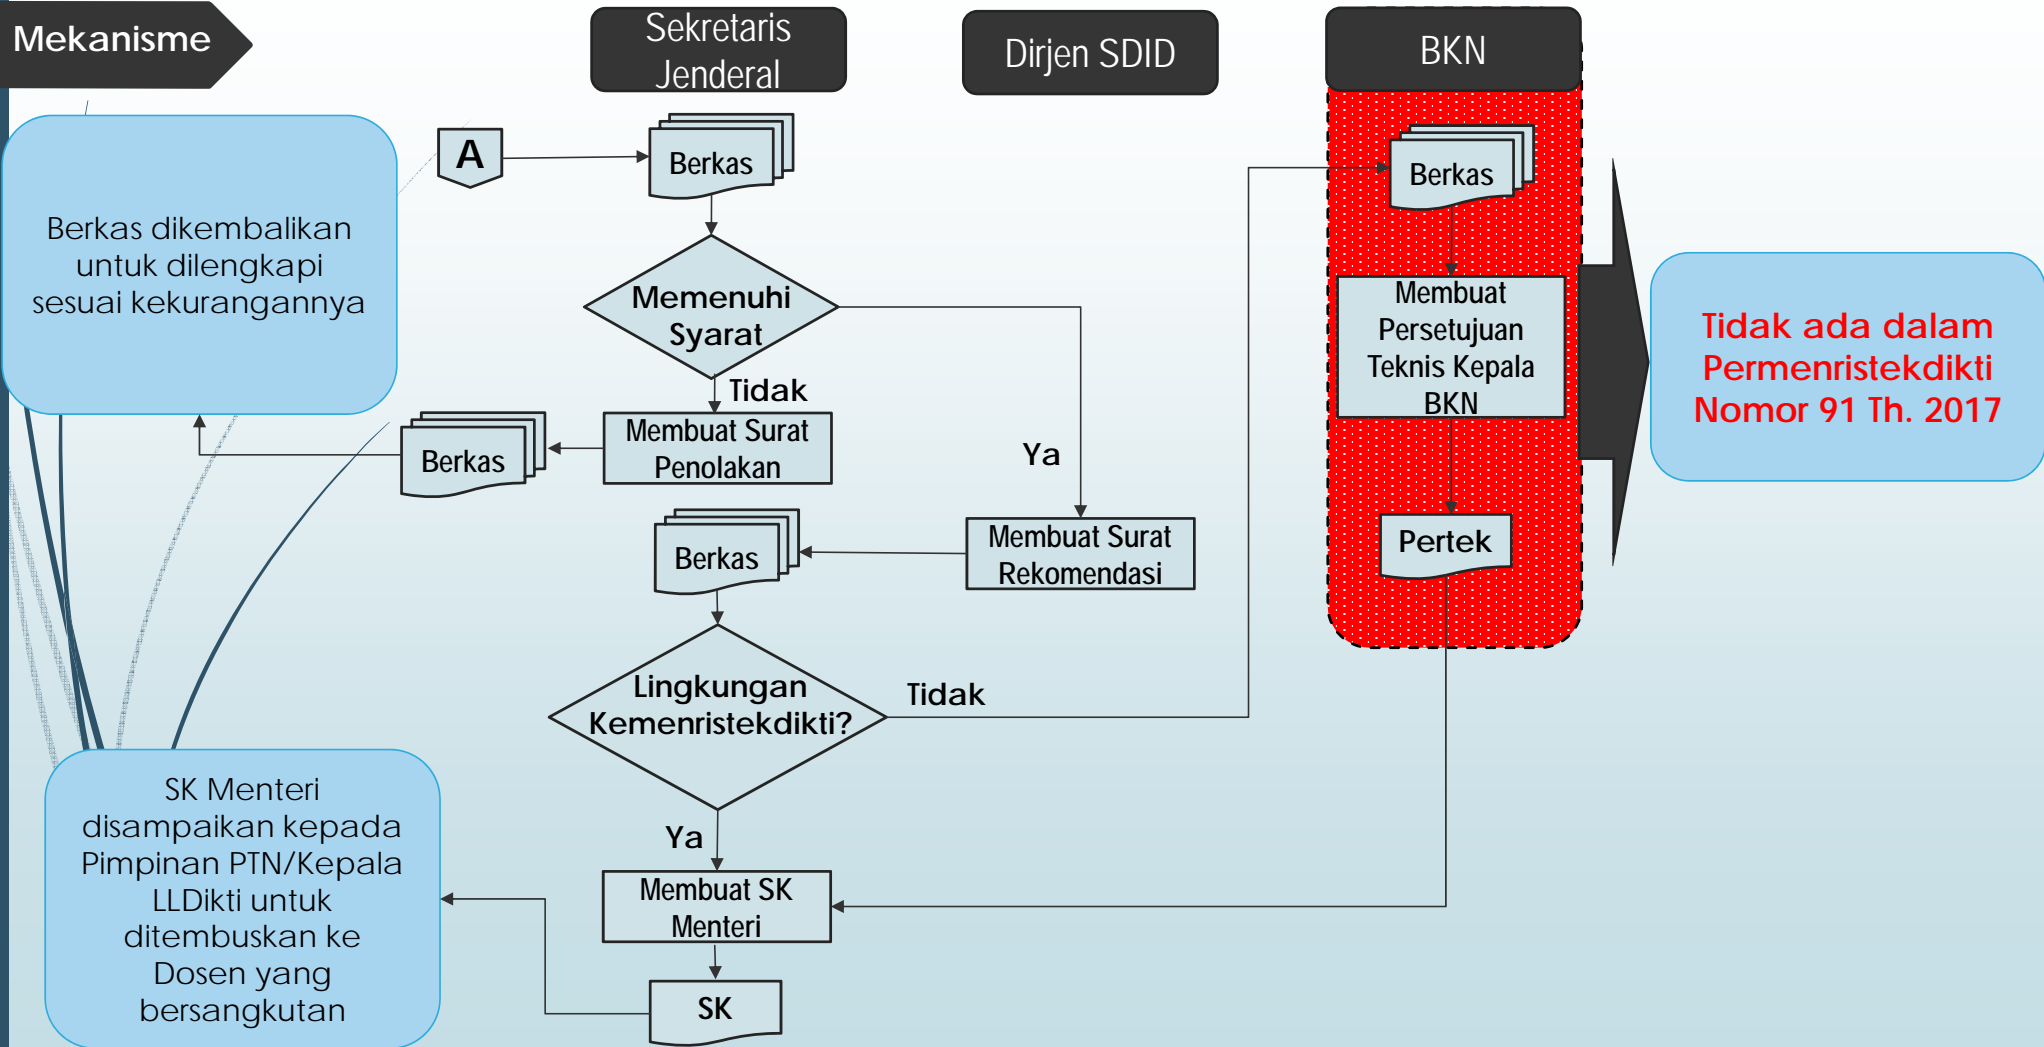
Mekanisme

Sekretaris Jenderal

Dirjen SDID

BKN

Berkas dikembalikan untuk dilengkapi sesuai kekurangannya

A

Berkas

Memenuhi Syarat

Tidak

Membuat Surat Penolakan

Berkas

Ya

Membuat Surat Rekomendasi

Berkas

Lingkungan Kemenristekdikti?

Tidak

Ya

Membuat SK Menteri

SK

SK Menteri disampaikan kepada Pimpinan PTN/Kepala LLDikti untuk ditembuskan ke Dosen yang bersangkutan

Berkas

Membuat Persetujuan Teknis Kepala BKN

Pertek

Tidak ada dalam Permenristekdikti Nomor 91 Th. 2017